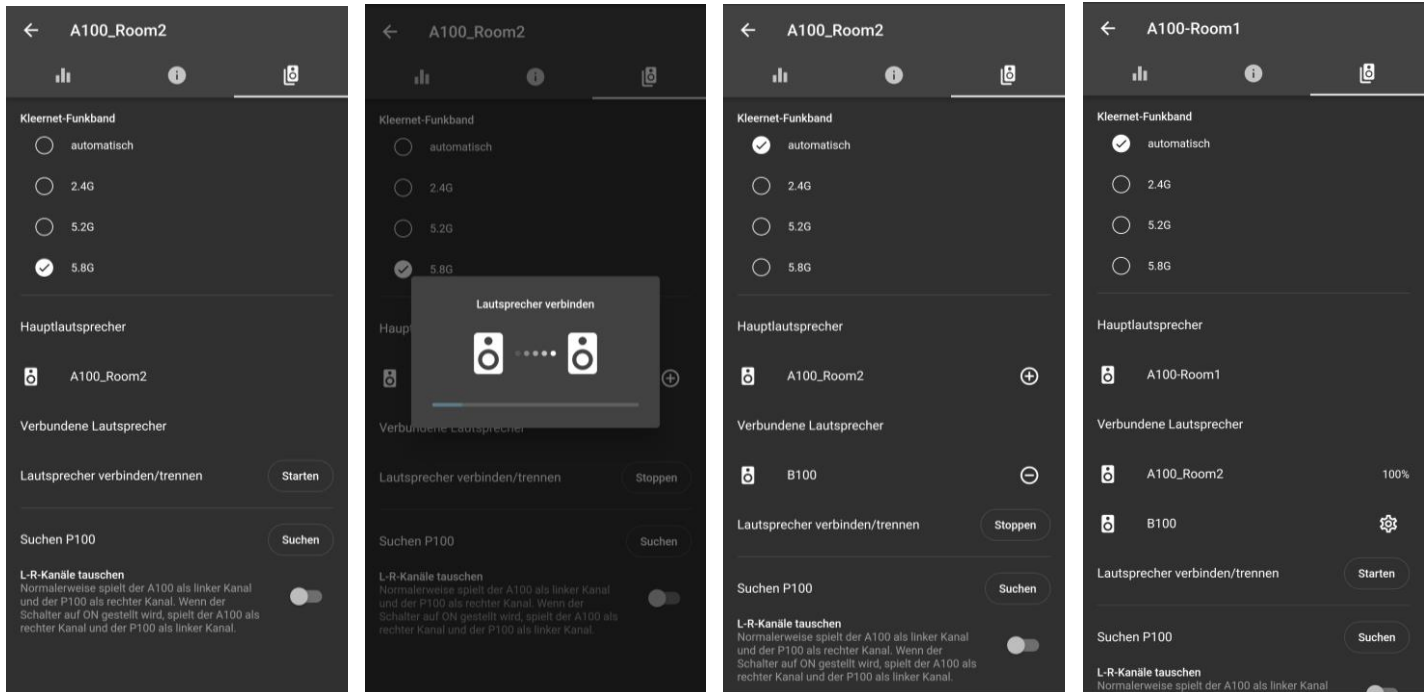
A100_Room2

Kleernet-Funkband
automatisch
2.4G
5.2G
5.8G

Hauptlautsprecher
A100_Room2

Verbundene Lautsprecher

Lautsprecher verbinden/trennen
Starten

Suchen P100
Suchen

L-R-Kanäle tauschen
Normalerweise spielt der A100 als linker Kanal und der P100 als rechter Kanal. Wenn der Schalter auf ON gestellt wird, spielt der A100 als rechter Kanal und der P100 als linker Kanal.

A100_Room2

Kleernet-Funkband
automatisch
2.4G
5.2G
5.8G

Lautsprecher verbinden

Haupt

Verbundene Lautsprecher

Lautsprecher verbinden/trennen
Stoppen

Suchen P100
Suchen

L-R-Kanäle tauschen
Normalerweise spielt der A100 als linker Kanal und der P100 als rechter Kanal. Wenn der Schalter auf ON gestellt wird, spielt der A100 als rechter Kanal und der P100 als linker Kanal.

A100_Room2

Kleernet-Funkband
automatisch
2.4G
5.2G
5.8G

Hauptlautsprecher
A100_Room2

Verbundene Lautsprecher
B100

Lautsprecher verbinden/trennen
Stoppen

Suchen P100
Suchen

L-R-Kanäle tauschen
Normalerweise spielt der A100 als linker Kanal und der P100 als rechter Kanal. Wenn der Schalter auf ON gestellt wird, spielt der A100 als rechter Kanal und der P100 als linker Kanal.

A100-Room1

Kleernet-Funkband
automatisch
2.4G
5.2G
5.8G

Hauptlautsprecher
A100-Room1

Verbundene Lautsprecher
A100_Room2
100%
B100

Lautsprecher verbinden/trennen
Starten

Suchen P100
Suchen

L-R-Kanäle tauschen
Normalerweise spielt der A100 als linker Kanal